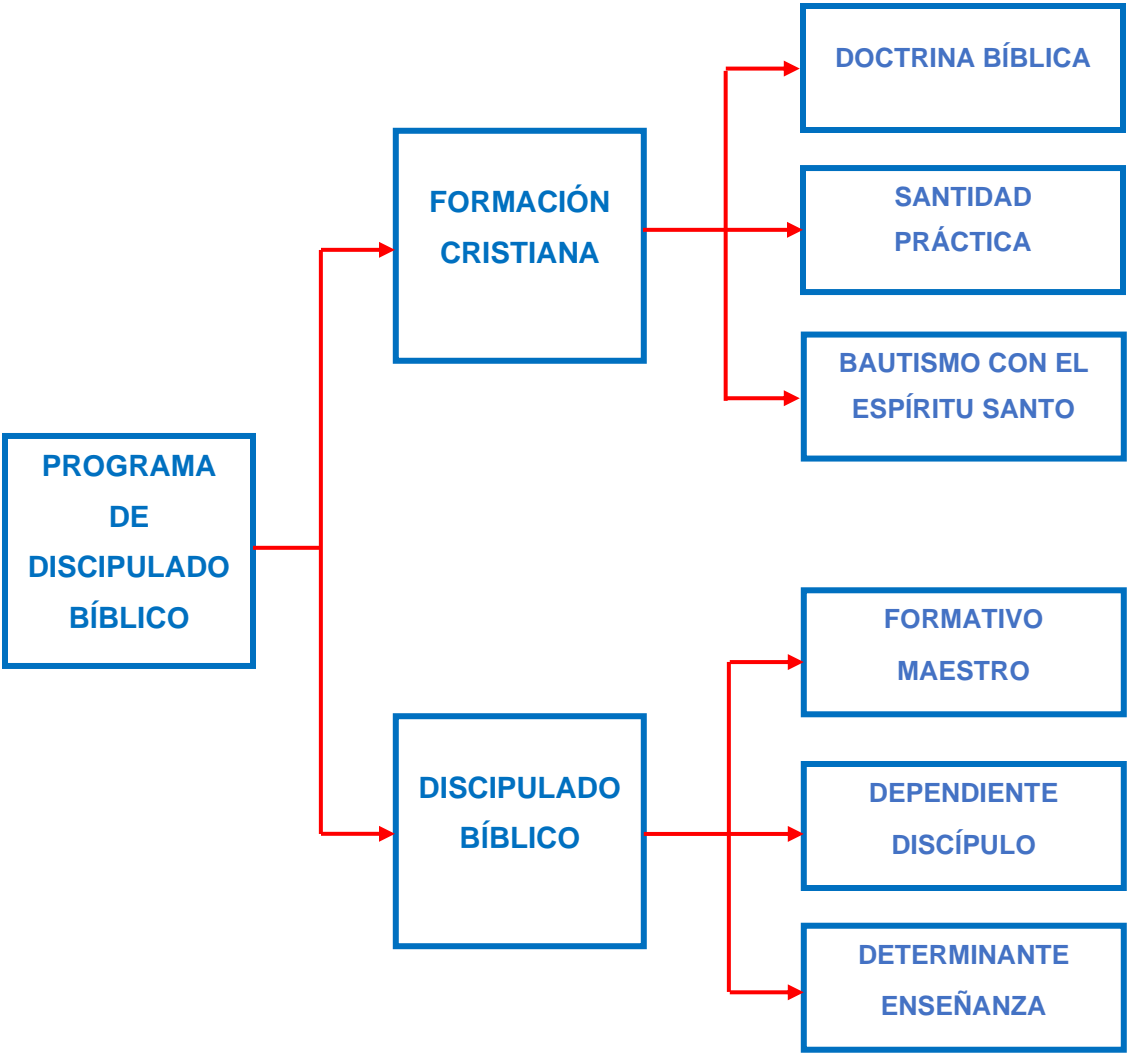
PROGRAMA DE DISCIPULADO BÍBLICO

FORMACIÓN CRISTIANA

DOCTRINA BÍBLICA

SANTIDAD PRÁCTICA

BAUTISMO CON EL ESPÍRITU SANTO

DISCIPULADO BÍBLICO

FORMATIVO MAESTRO

DEPENDIENTE DISCÍPULO

DETERMINANTE ENSEÑANZA